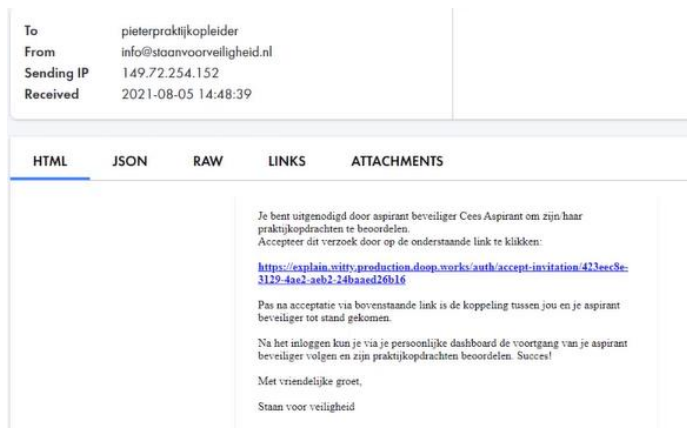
| | |
|---|---|
| To | pieterpraktijkopleider |
| From | info@staanvoorveiligheid.nl |
| Sending IP | 149.72.254.152 |
| Received | 2021-08-05 14:48:39 |

HTML JSON RAW LINKS ATTACHMENTS

Je bent uitgenodigd door aspirant beveiliger Cees Aspirant om zijn/haar praktijkopdrachten te beoordelen.
Accepteer dit verzoek door op de onderstaande link te klikken:

https://explain.witty.production.doop.works/auth/accept-invitation/423eec8e-3129-4ae2-aeb2-24baaed26b16

Pas na acceptatie via bovenstaande link is de koppeling tussen jou en je aspirant beveiliger tot stand gekomen.

Na het inloggen kun je via je persoonlijke dashboard de voortgang van je aspirant beveiliger volgen en zijn praktijkopdrachten beoordelen. Succes!

Met vriendelijke groet,

Staan voor veiligheid